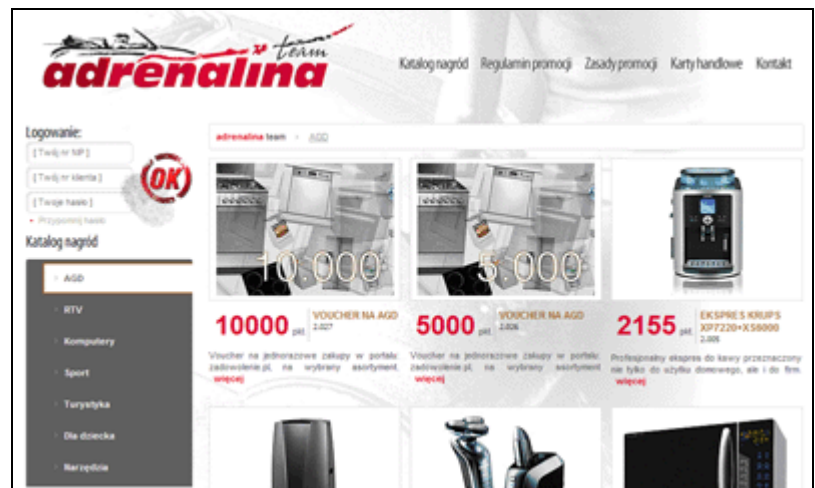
adrenalina team

Katalog nagród Regulamin promocji Zasady promocji Karty handlowe Kontakt

Logowanie:
[ Twój nr NIP ]
[ Twój nr klienta ]
[ Twoje hasło ]
OK
Przypomnij hasło

Katalog nagród

AGD
RTV
Komputery
Sport
Turystyka
Dla dziecka
Narzędzia

adrenalina team › AGD

10.000
10000 pkt. VOUCHER NA AGD 2.027
Voucher na jednorazowe zakupy w portalu zadowolenie.pl, na wybrany asortyment. więcej

5.000
5000 pkt. VOUCHER NA AGD 2.026
Voucher na jednorazowe zakupy w portalu zadowolenie.pl, na wybrany asortyment. więcej

2155 pkt. EKSPRES KRUPS XP7220+XS6000 2.005
Profesjonalny ekspres do kawy przeznaczony nie tylko do użytku domowego, ale i do firm. więcej